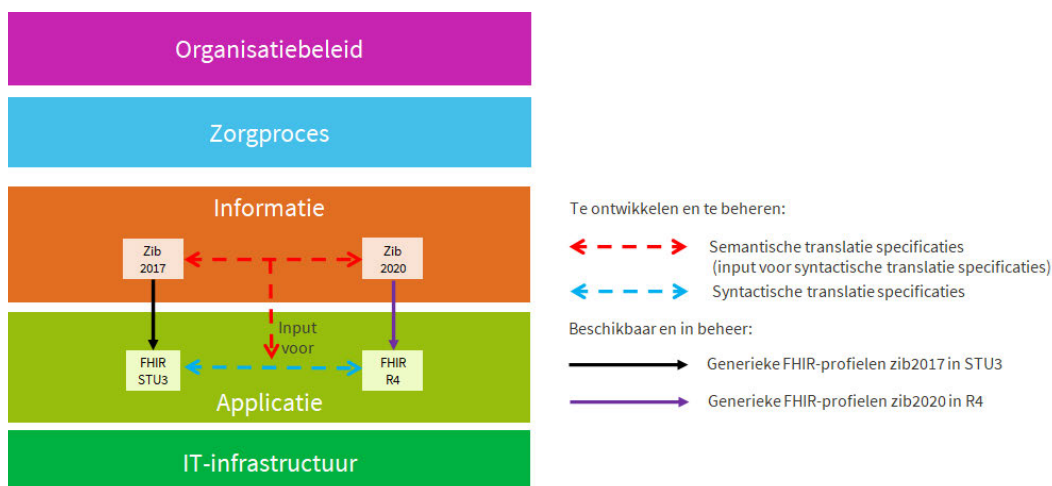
Organisatiebeleid

Zorgproces

Informatie

Zib 2017

Zib 2020

Input voor

FHIR STU3

FHIR R4

Applicatie

IT-infrastructuur

Te ontwikkelen en te beheren:

Semantische translatie specificaties (input voor syntactische translatie specificaties)

Syntactische translatie specificaties

Beschikbaar en in beheer:

Generieke FHIR-profielen zib2017 in STU3

Generieke FHIR-profielen zib2020 in R4